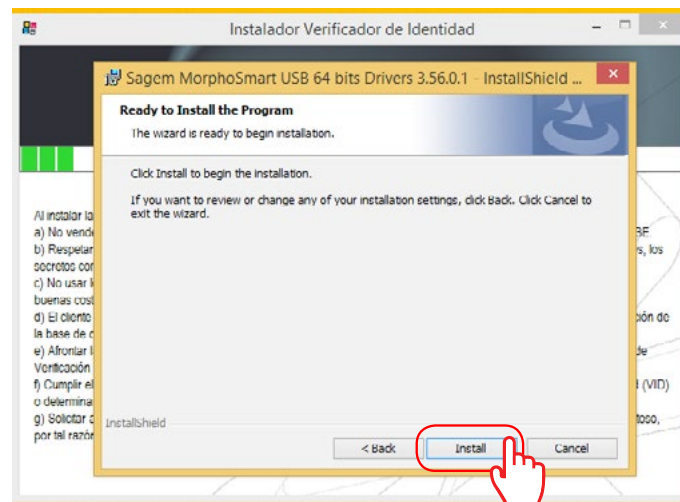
Instalador Verificador de Identidad

Sagem MorphoSmart USB 64 bits Drivers 3.56.0.1 - InstallShield ...

Ready to Install the Program

The wizard is ready to begin installation.

Click Install to begin the installation.

If you want to review or change any of your installation settings, click Back. Click Cancel to exit the wizard.

InstallShield

< Back

Install

Cancel

Al instalar la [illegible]
a) No vende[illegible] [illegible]BE
b) Respetar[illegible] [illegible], los secretos co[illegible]
c) No usar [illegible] buenas cost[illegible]
d) El cliente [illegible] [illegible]ción de la base de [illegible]
e) Afrontar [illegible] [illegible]de Verificación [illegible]
f) Cumplir el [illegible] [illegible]d (VID) o determina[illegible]
g) Solicitar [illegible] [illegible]toso, por tal razón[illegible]